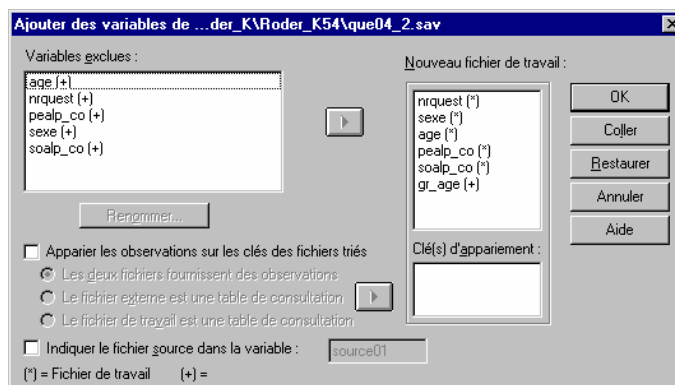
Ajouter des variables de ...der_K\Roder_K54\que04_2.sav

Variables exclues :

age (+)
nrquest (+)
pealp_co (+)
sexe (+)
soalp_co (+)

Nouveau fichier de travail :

nrquest (*)
sexe (*)
age (*)
pealp_co (*)
soalp_co (*)
gr_age (+)

OK

Coller

Restaurer

Annuler

Aide

Renommer...

Apparier les observations sur les clés des fichiers triés

Les deux fichiers fournissent des observations

Le fichier externe est une table de consultation

Le fichier de travail est une table de consultation

Clé(s) d'appariement :

Indiquer le fichier source dans la variable :

source01

(*) = Fichier de travail (+) =